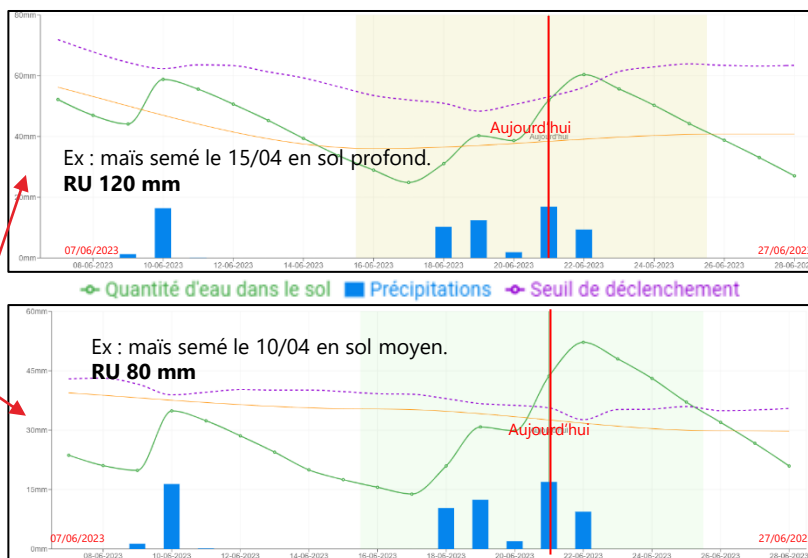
80mm
60mm
40mm
20mm
0mm
Aujourd'hui
Ex : maïs semé le 15/04 en sol profond.
**RU 120 mm**
07/06/2023
27/06/2023
08-06-2023
10-06-2023
12-06-2023
14-06-2023
16-06-2023
18-06-2023
20-06-2023
22-06-2023
24-06-2023
26-06-2023
28-06-2023

Quantité d'eau dans le sol   Précipitations   Seuil de déclenchement

60mm
45mm
30mm
15mm
0mm
Ex : maïs semé le 10/04 en sol moyen.
**RU 80 mm**
Aujourd'hui
07/06/2023
27/06/2023
08-06-2023
10-06-2023
12-06-2023
14-06-2023
16-06-2023
18-06-2023
20-06-2023
22-06-2023
24-06-2023
26-06-2023
28-06-2023